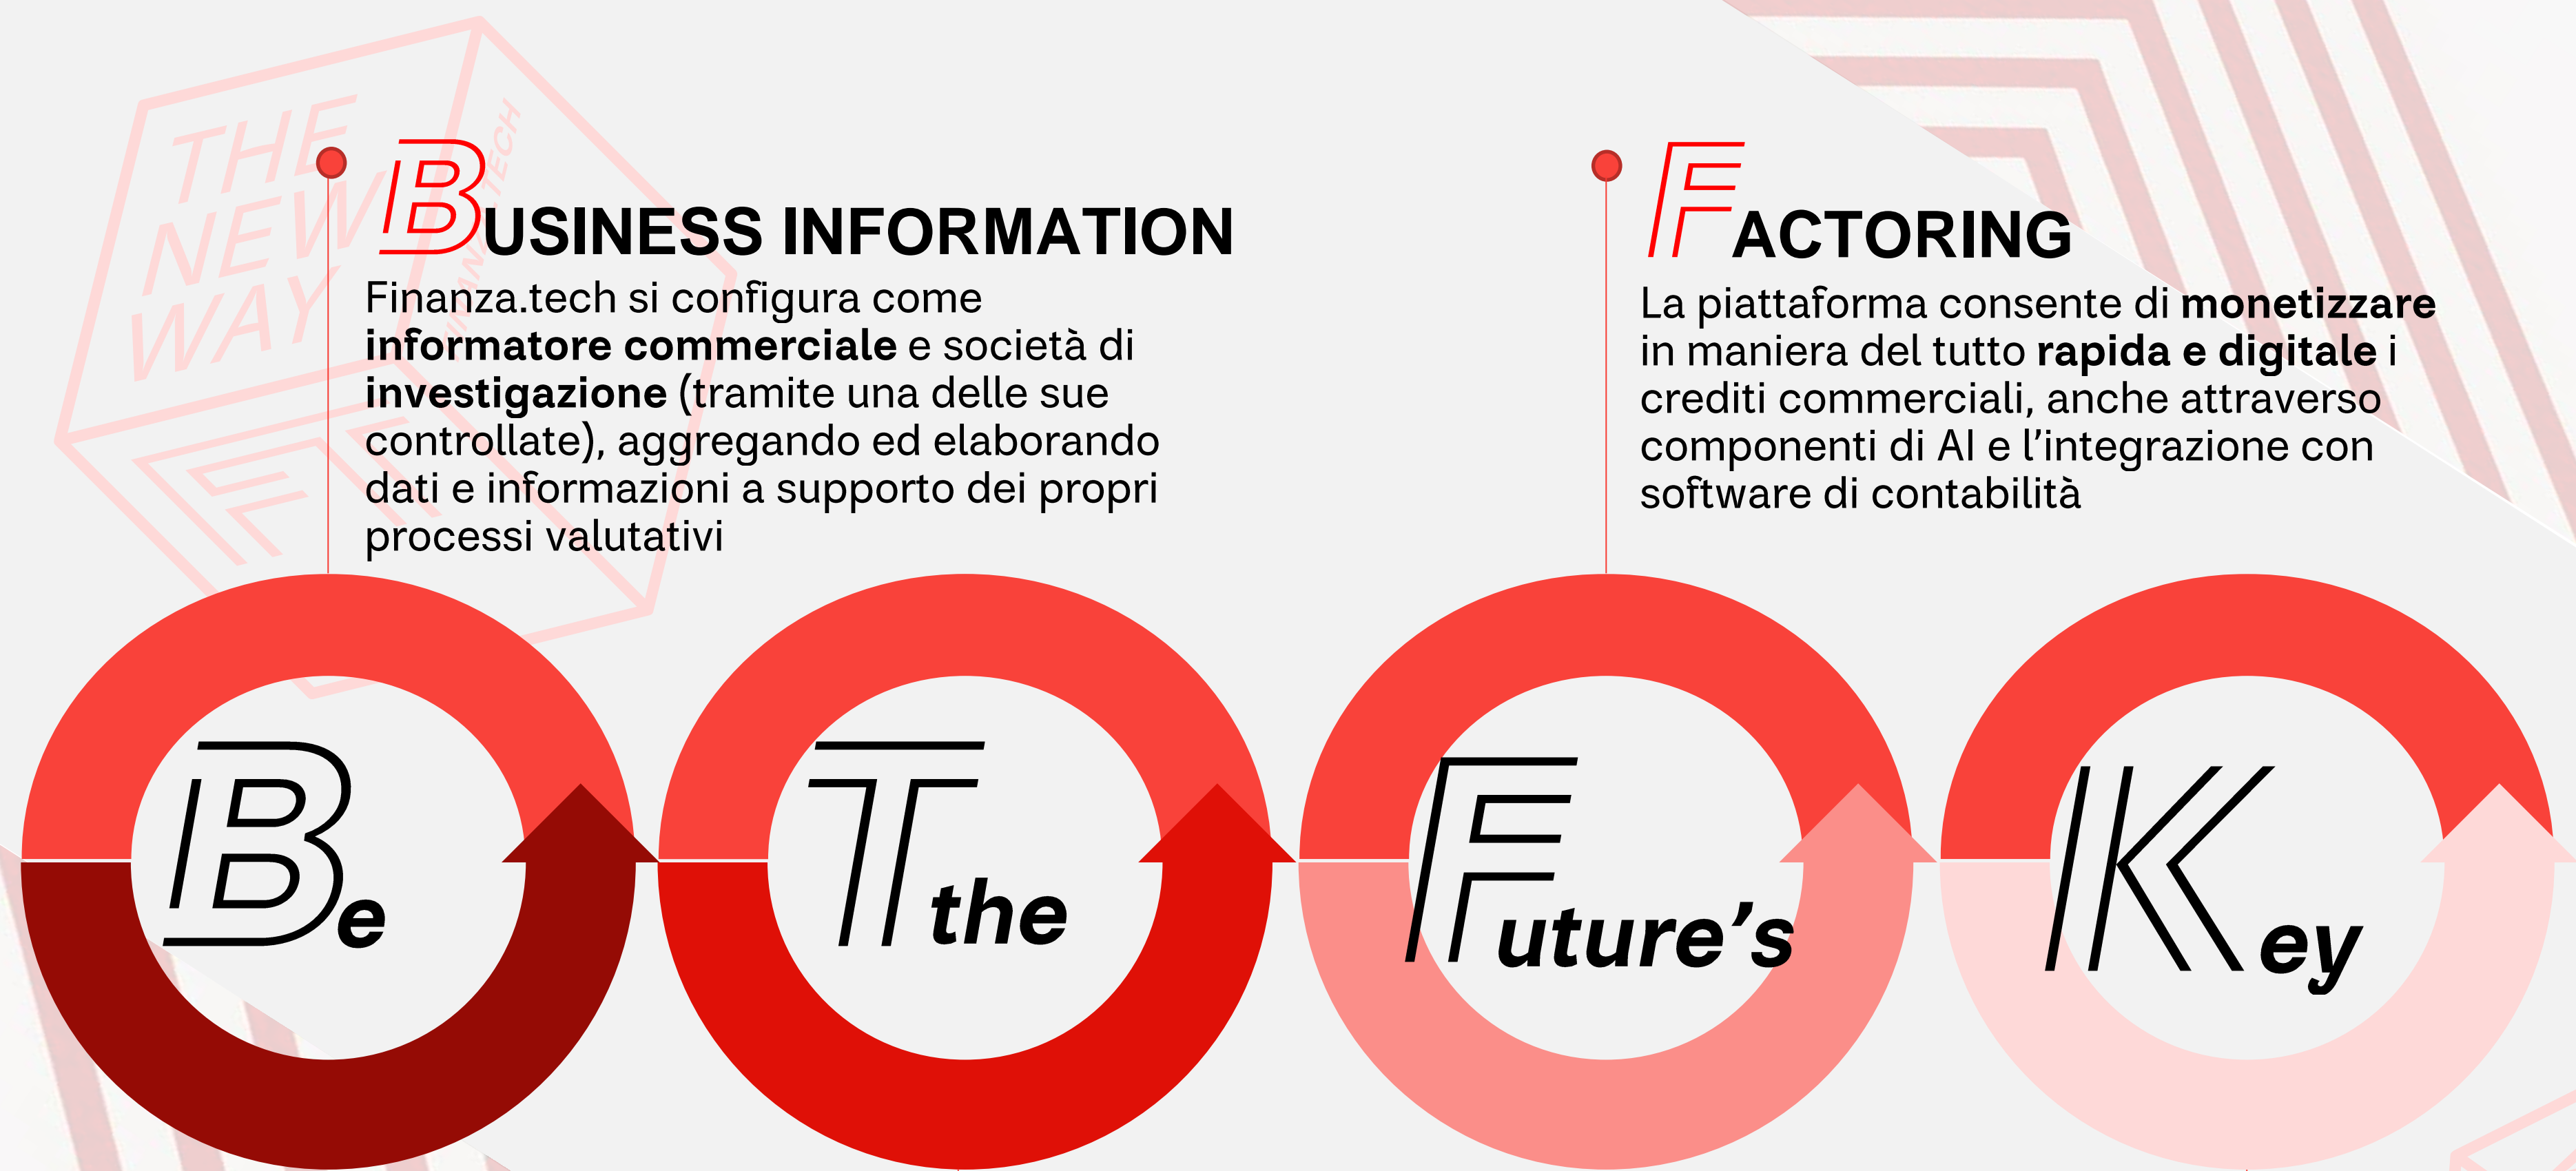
THE NEW WAY
FINANZA.TECH

BUSINESS INFORMATION

Finanza.tech si configura come **informatore commerciale** e società di **investigazione** (tramite una delle sue controllate), aggregando ed elaborando dati e informazioni a supporto dei propri processi valutativi

FACTORING

La piattaforma consente di **monetizzare** in maniera del tutto **rapida e digitale** i crediti commerciali, anche attraverso componenti di AI e l'integrazione con software di contabilità

Be

The

Future's

Key